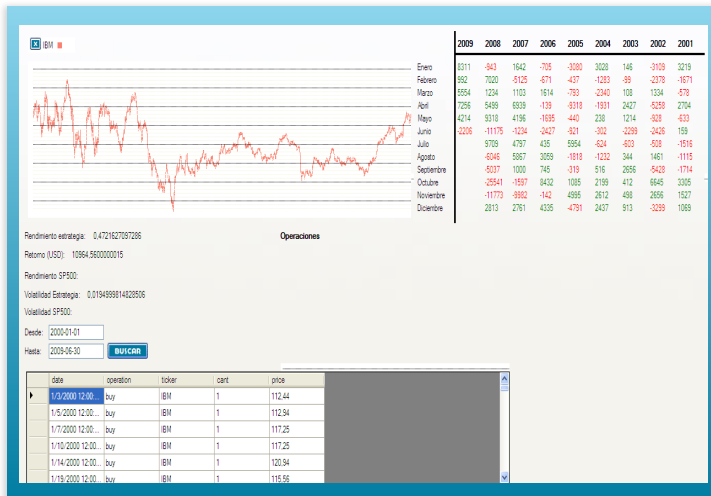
X IBM

| | 2009 | 2008 | 2007 | 2006 | 2005 | 2004 | 2003 | 2002 | 2001 |
|---|---|---|---|---|---|---|---|---|---|
| Enero | 8311 | -943 | 1642 | -705 | -3080 | 3028 | 146 | -3109 | 3219 |
| Febrero | 992 | 7020 | -8125 | -671 | -437 | -1283 | -99 | -2378 | -1671 |
| Marzo | 5554 | 1234 | 1103 | 1614 | -793 | -2340 | 108 | 1334 | -578 |
| Abril | 7256 | 5499 | 6939 | -139 | -9318 | -1931 | 2427 | -5258 | 2704 |
| Mayo | 4214 | 9318 | 4196 | -1695 | -440 | 238 | 1214 | -928 | -633 |
| Junio | -2206 | -11175 | -1234 | -2427 | -921 | -302 | -2299 | -2426 | 159 |
| Julio | | 9709 | 4797 | 435 | 5954 | -524 | -603 | -508 | -1516 |
| Agosto | | -6046 | 5867 | 3059 | -1818 | -1232 | 344 | 1461 | -1115 |
| Septiembre | | -5037 | 1000 | 745 | -319 | 516 | 2656 | -5428 | -1714 |
| Octubre | | -25541 | -1597 | 8432 | 1085 | 2199 | 412 | 6645 | 3305 |
| Noviembre | | -11773 | -9982 | -142 | 4995 | 2612 | 498 | 2656 | 1527 |
| Diciembre | | 2813 | 2761 | 4335 | -4791 | 2437 | 913 | -3299 | 1069 |

Rendimiento estrategia: 0,4721627097286

Operaciones

Retorno (USD): 10964,5600000015

Rendimiento SP500:

Volatilidad Estrategia: 0,0194999814828506

Volatilidad SP500:

Desde: 2000-01-01

Hasta: 2009-06-30

BUSCAR

| | date | operation | ticker | cant | price |
|---|---|---|---|---|---|
| ▶ | 1/3/2000 12:00:... | buy | IBM | 1 | 112,44 |
| | 1/5/2000 12:00:... | buy | IBM | 1 | 112,94 |
| | 1/7/2000 12:00:... | buy | IBM | 1 | 117,25 |
| | 1/10/2000 12:00:... | buy | IBM | 1 | 117,25 |
| | 1/14/2000 12:00:... | buy | IBM | 1 | 120,94 |
| | 1/19/2000 12:00:... | buy | IBM | 1 | 115,56 |